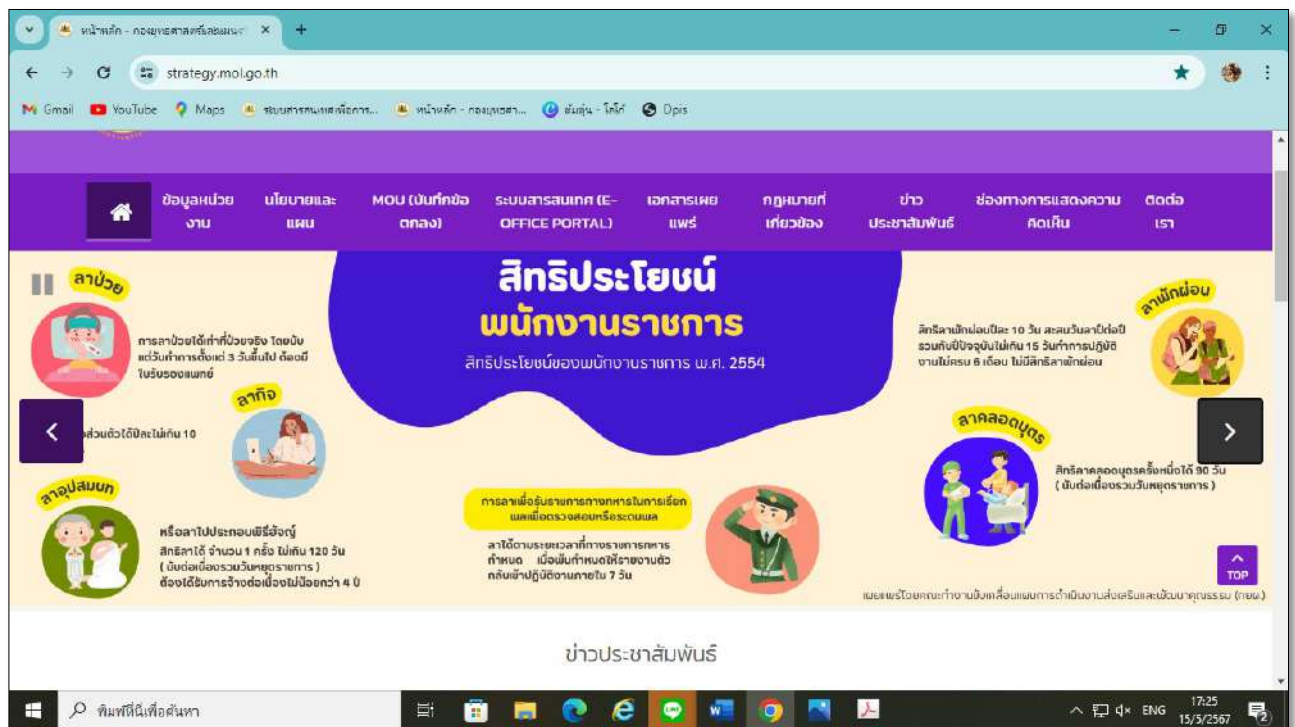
หน้าหลัก - กองยุทธศาสตร์และแผนฯ ×

strategy.mol.go.th

Gmail YouTube Maps ระบบสารสนเทศเพื่อการ... หน้าหลัก - กองยุทธศา... ยิ้มสู้ - โค้ก Dpis

ข้อมูลหน่วยงาน | นโยบายและแผน | MOU (บันทึกข้อตกลง) | ระบบสารสนเทศ (E-OFFICE PORTAL) | เอกสารเผยแพร่ | กฎหมายที่เกี่ยวข้อง | ข่าวประชาสัมพันธ์ | ช่องทางการแสดงความคิดเห็น | ติดต่อเรา

สิทธิประโยชน์
พนักงานราชการ
สิทธิประโยชน์ของพนักงานราชการ พ.ศ. 2554

ลาป่วย
การลาป่วยได้เท่าที่ป่วยจริง โดยนับแต่วันทำการตั้งแต่ 3 วันขึ้นไป ต้องมีใบรับรองแพทย์

ลากิจ
ส่วนตัวได้ปีละไม่เกิน 10

ลาอุปสมบท
หรือลาไปประกอบพิธีฮัจญ์
สิทธิลาได้ จำนวน 1 ครั้ง ไม่เกิน 120 วัน
( นับต่อเนื่องรวมวันหยุดราชการ )
ต้องได้รับการจ้างต่อเนื่องไม่น้อยกว่า 4 ปี

การลาเพื่อรับราชการทหารในการเรียกพลเพื่อตรวจสอบหรือระดมพล
ลาได้ตามระยะเวลาที่ทางราชการทหารกำหนด เมื่อพ้นกำหนดให้รายงานตัวกลับเข้าปฏิบัติงานภายใน 7 วัน

ลาพักผ่อน
สิทธิลาพักผ่อนปีละ 10 วัน สะสมวันลาปีต่อปีรวมกับปีปัจจุบันไม่เกิน 15 วันทำการปฏิบัติงานไม่ครบ 6 เดือน ไม่มีสิทธิลาพักผ่อน

ลาคลอดบุตร
สิทธิลาคลอดบุตรครั้งหนึ่งได้ 90 วัน
( นับต่อเนื่องรวมวันหยุดราชการ )

TOP

เผยแพร่โดยคณะทำงานขับเคลื่อนแผนการดำเนินงานส่งเสริมและพัฒนาคุณธรรม (กยผ.)

ข่าวประชาสัมพันธ์

พิมพ์ที่นี่เพื่อค้นหา

ENG 17:25 15/5/2567